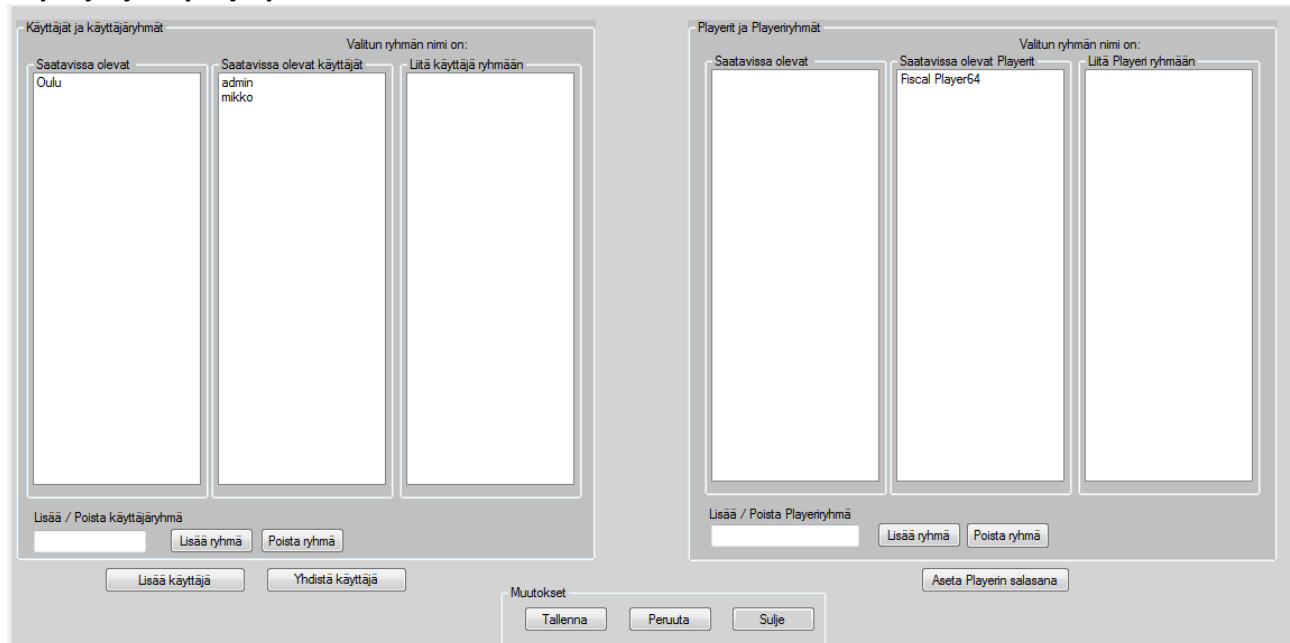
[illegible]

Käyttäjät ja käyttäjäryhmät

Valitun ryhmän nimi on:

Saatavissa olevat

Oulu

Saatavissa olevat käyttäjät

admin
mikko

Liitä käyttäjä ryhmään

Lisää / Poista käyttäjäryhmä

Lisää ryhmä

Poista ryhmä

Lisää käyttäjä

Yhdistä käyttäjä

Playerit ja Playeriryhmät

Valitun ryhmän nimi on:

Saatavissa olevat

Saatavissa olevat Playerit

Fiscal Player64

Liitä Playeri ryhmään

Lisää / Poista Playeriryhmä

Lisää ryhmä

Poista ryhmä

Aseta Playerin salasana

Muutokset

Tallenna

Peruuta

Sulje